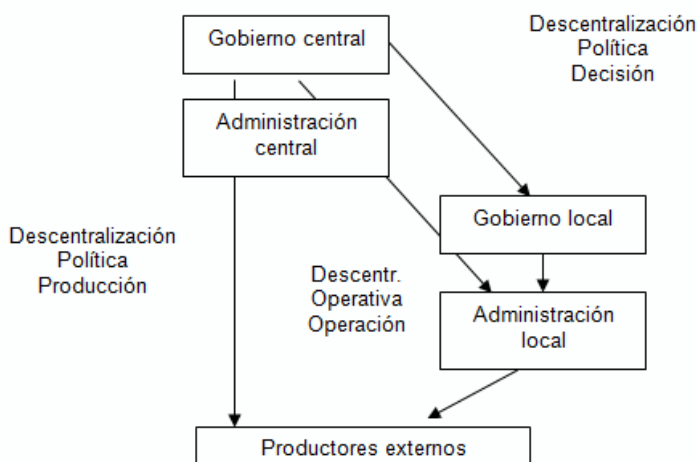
Gobierno central

Descentralización
Política
Decisión

Administración
central

Gobierno local

Descentralización
Política
Producción

Descentr.
Operativa
Operación

Administración
local

Productores externos